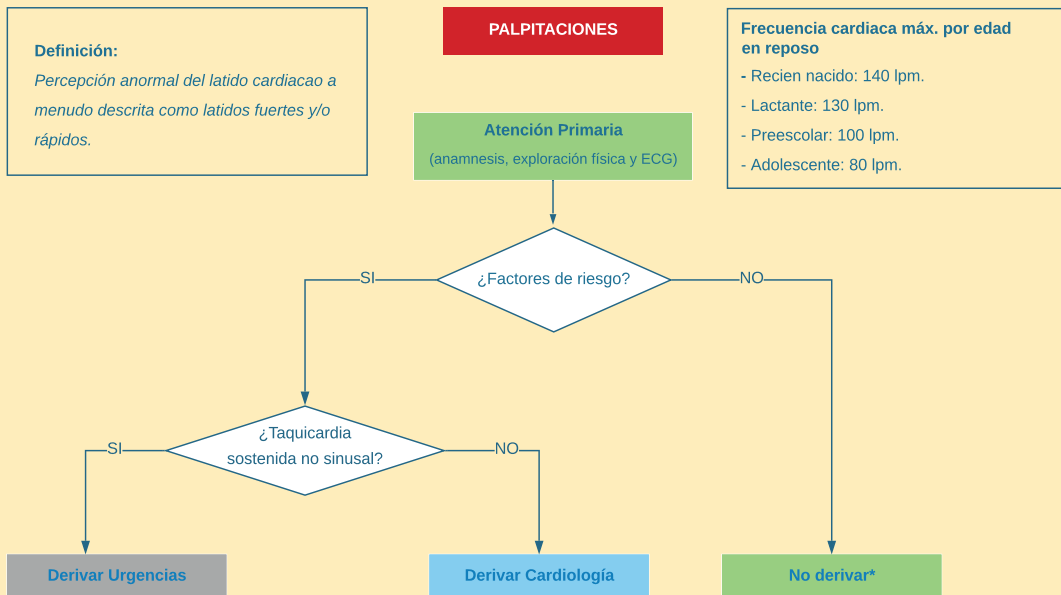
Definición:

Percepción anormal del latido cardiacao a menudo descrita como latidos fuertes y/o rápidos.

PALPITACIONES

Frecuencia cardiaca máx. por edad en reposo

- Recien nacido: 140 lpm.

- Lactante: 130 lpm.

- Preescolar: 100 lpm.

- Adolescente: 80 lpm.

Atención Primaria

(anamnesis, exploración física y ECG)

¿Factores de riesgo?

SI

NO

¿Taquicardia sostenida no sinusal?

SI

NO

Derivar Urgencias

Derivar Cardiología

No derivar*